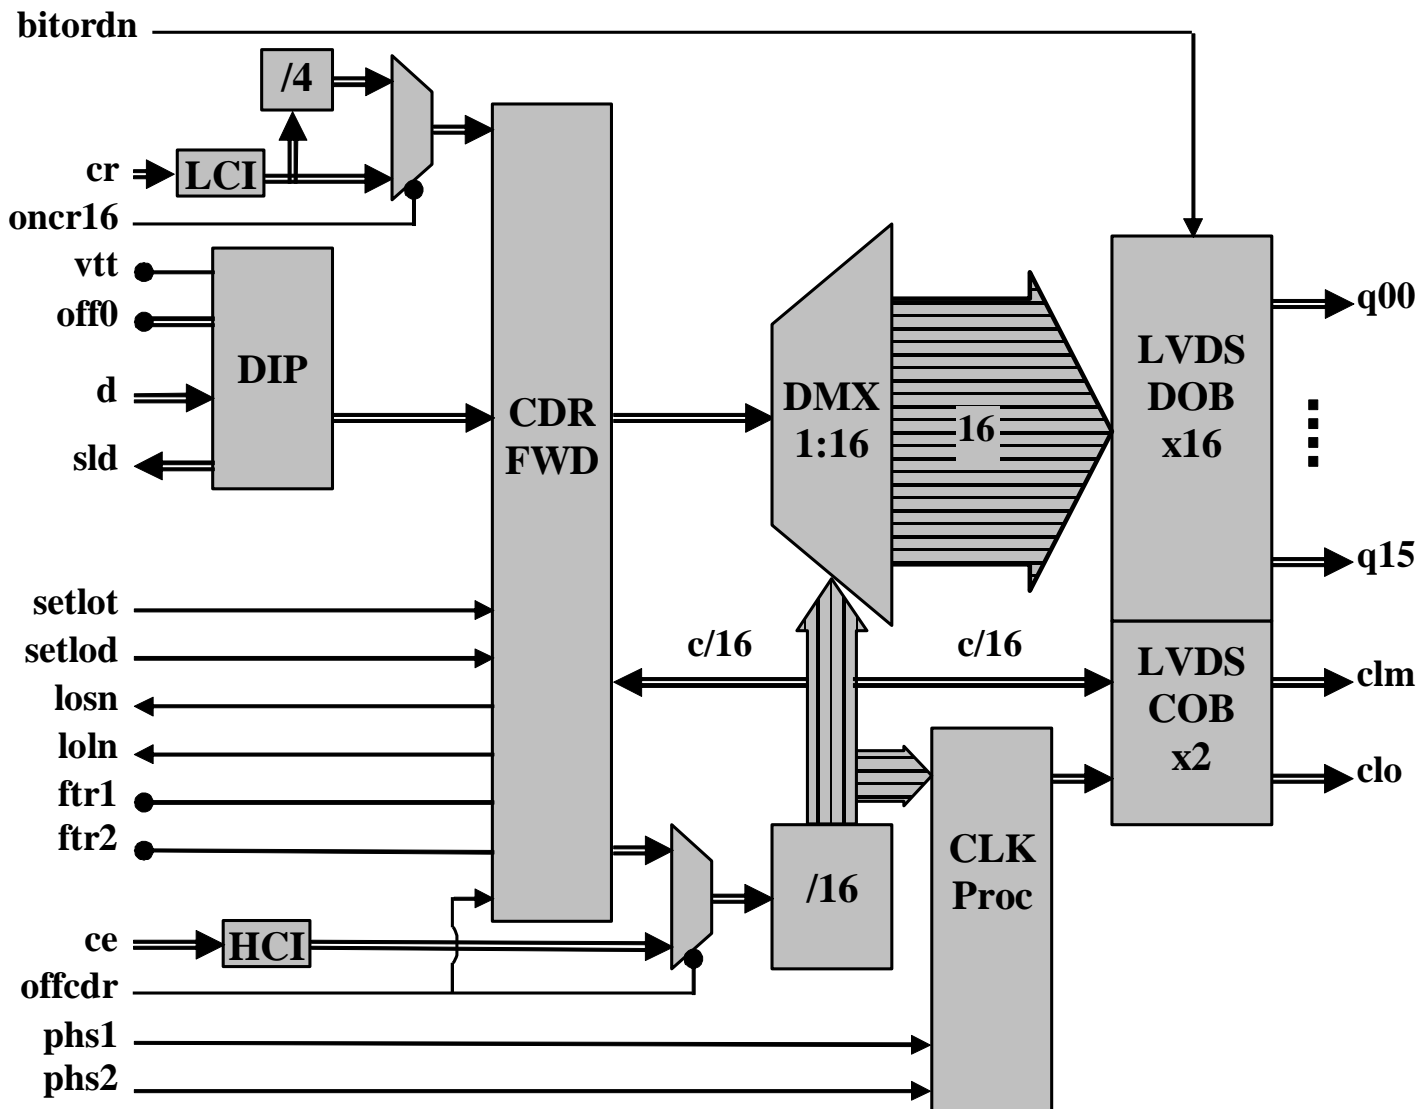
bitordn

/4

cr

LCI

oncr16

vtt

off0

DIP

d

sld

CDR
FWD

DMX
1:16

16

LVDS
DOB
x16

q00

q15

setlot

setlod

losn

loln

ftr1

ftr2

c/16

c/16

LVDS
COB
x2

clm

clo

CLK
Proc

/16

ce

HCI

offcdr

phs1

phs2